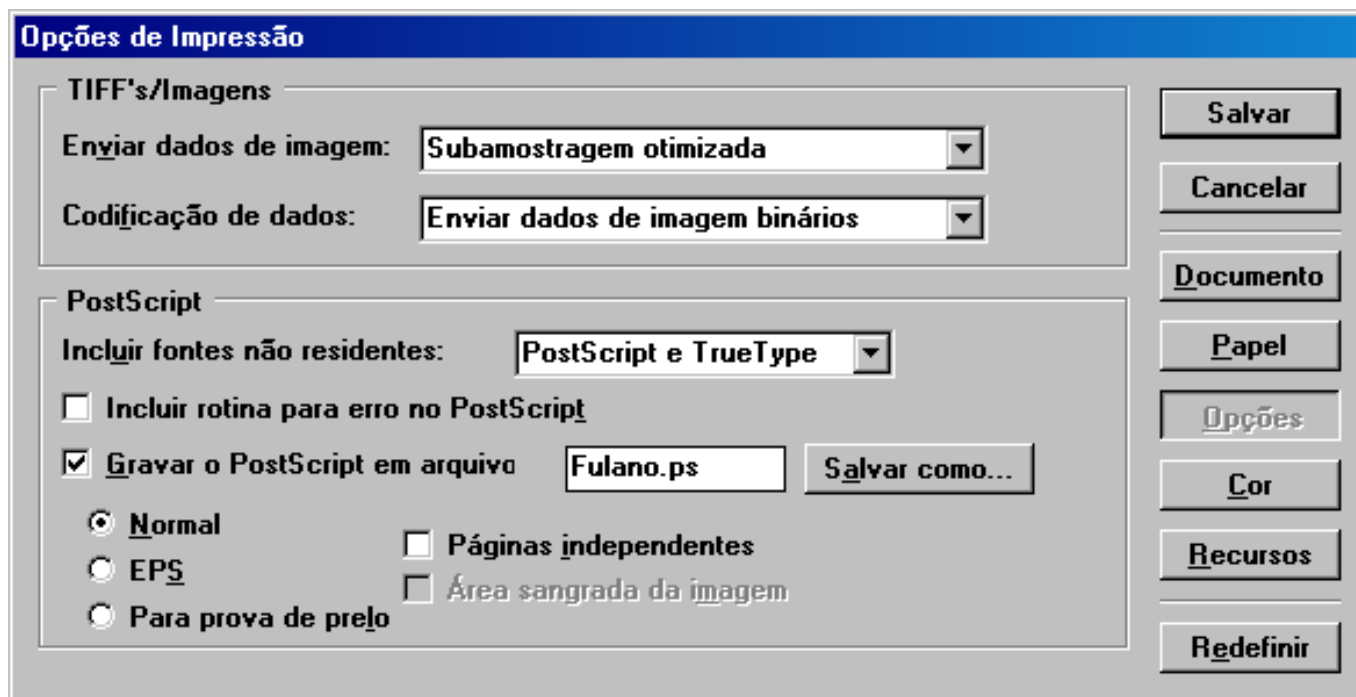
Opções de Impressão

TIFF's/Imagens

Enviar dados de imagem: Subamostragem otimizada

Codificação de dados: Enviar dados de imagem binários

PostScript

Incluir fontes não residentes: PostScript e TrueType

Incluir rotina para erro no PostScript

Gravar o PostScript em arquivo Fulano.ps Salvar como...

Normal

EPS

Para prova de prelo

Páginas independentes

Área sangrada da imagem

Salvar

Cancelar

Documento

Papel

Opções

Cor

Recursos

Redefinir